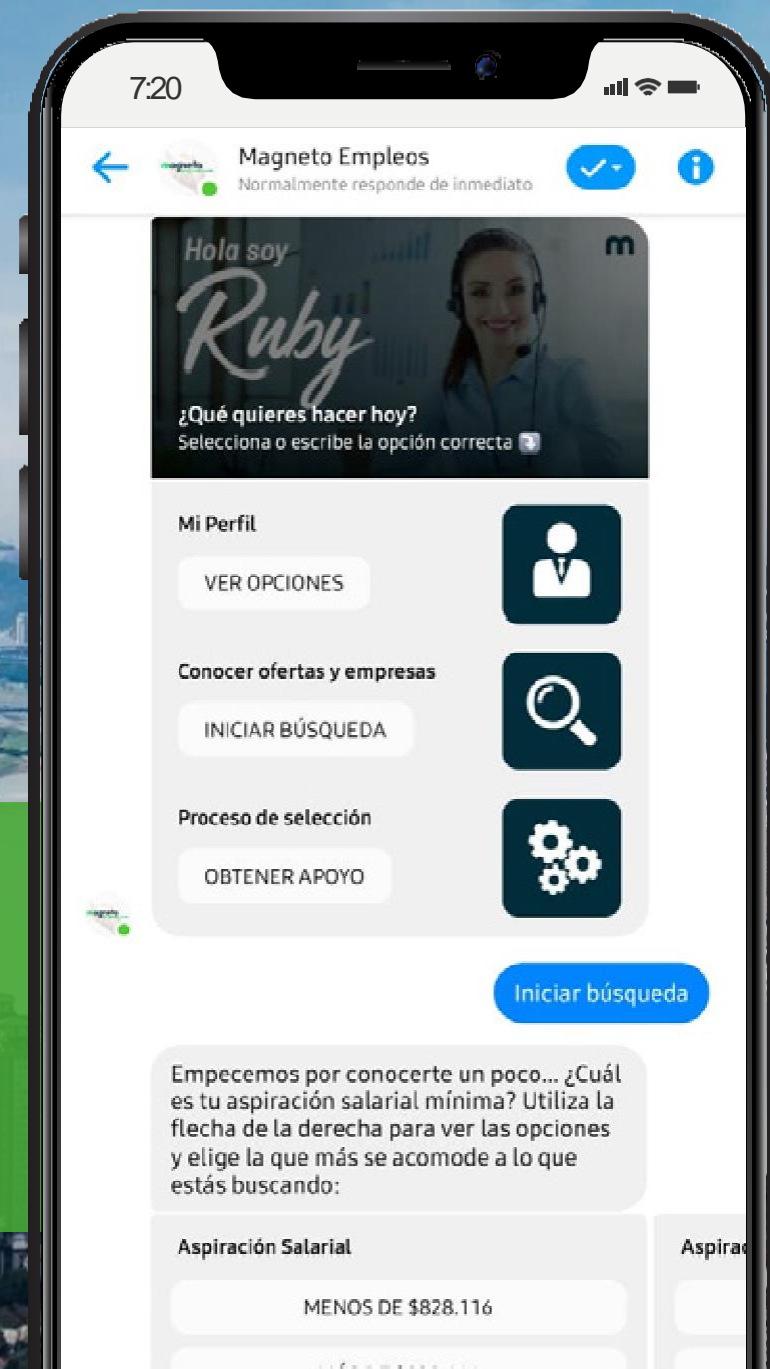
7:20

Magneto Empleos
Normalmente responde de inmediato

Hola soy
Ruby

m

¿Qué quieres hacer hoy?
Selecciona o escribe la opción correcta

Mi Perfil
VER OPCIONES

Conocer ofertas y empresas
INICIAR BÚSQUEDA

Proceso de selección
OBTENER APOYO

Iniciar búsqueda

Empecemos por conocerte un poco... ¿Cuál es tu aspiración salarial mínima? Utiliza la flecha de la derecha para ver las opciones y elige la que más se acomode a lo que estás buscando:

Aspiración Salarial
MENOS DE $828.116

Aspira
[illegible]